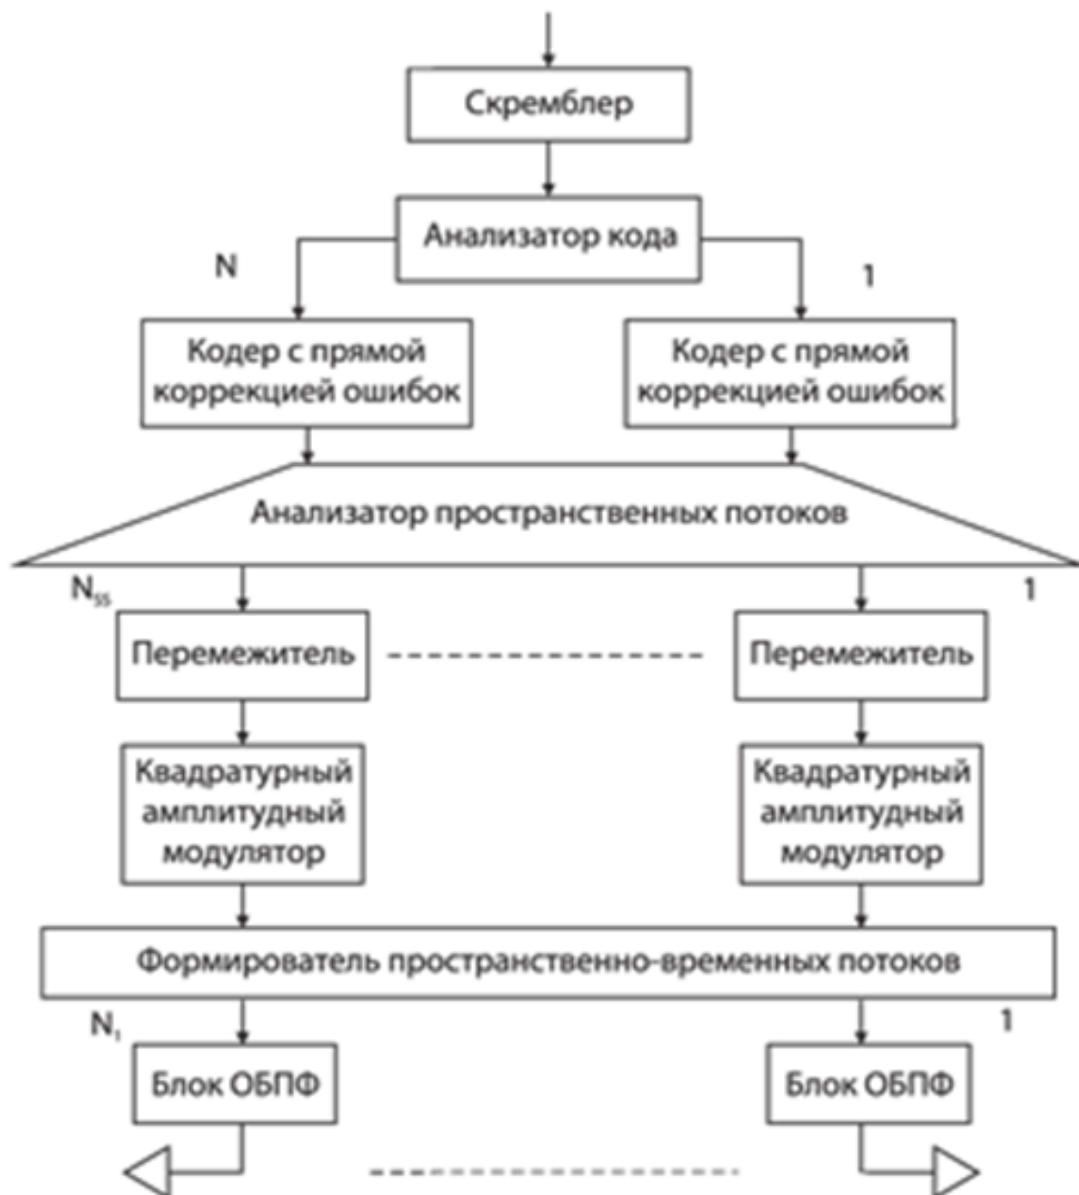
Скремблер

Анализатор кода

N

1

Кодер с прямой коррекцией ошибок

Кодер с прямой коррекцией ошибок

Анализатор пространственных потоков

$N_{SS}$

1

Перемежитель

Перемежитель

Квадратурный амплитудный модулятор

Квадратурный амплитудный модулятор

Формирователь пространственно-временных потоков

$N_{t}$

1

Блок ОБПФ

Блок ОБПФ